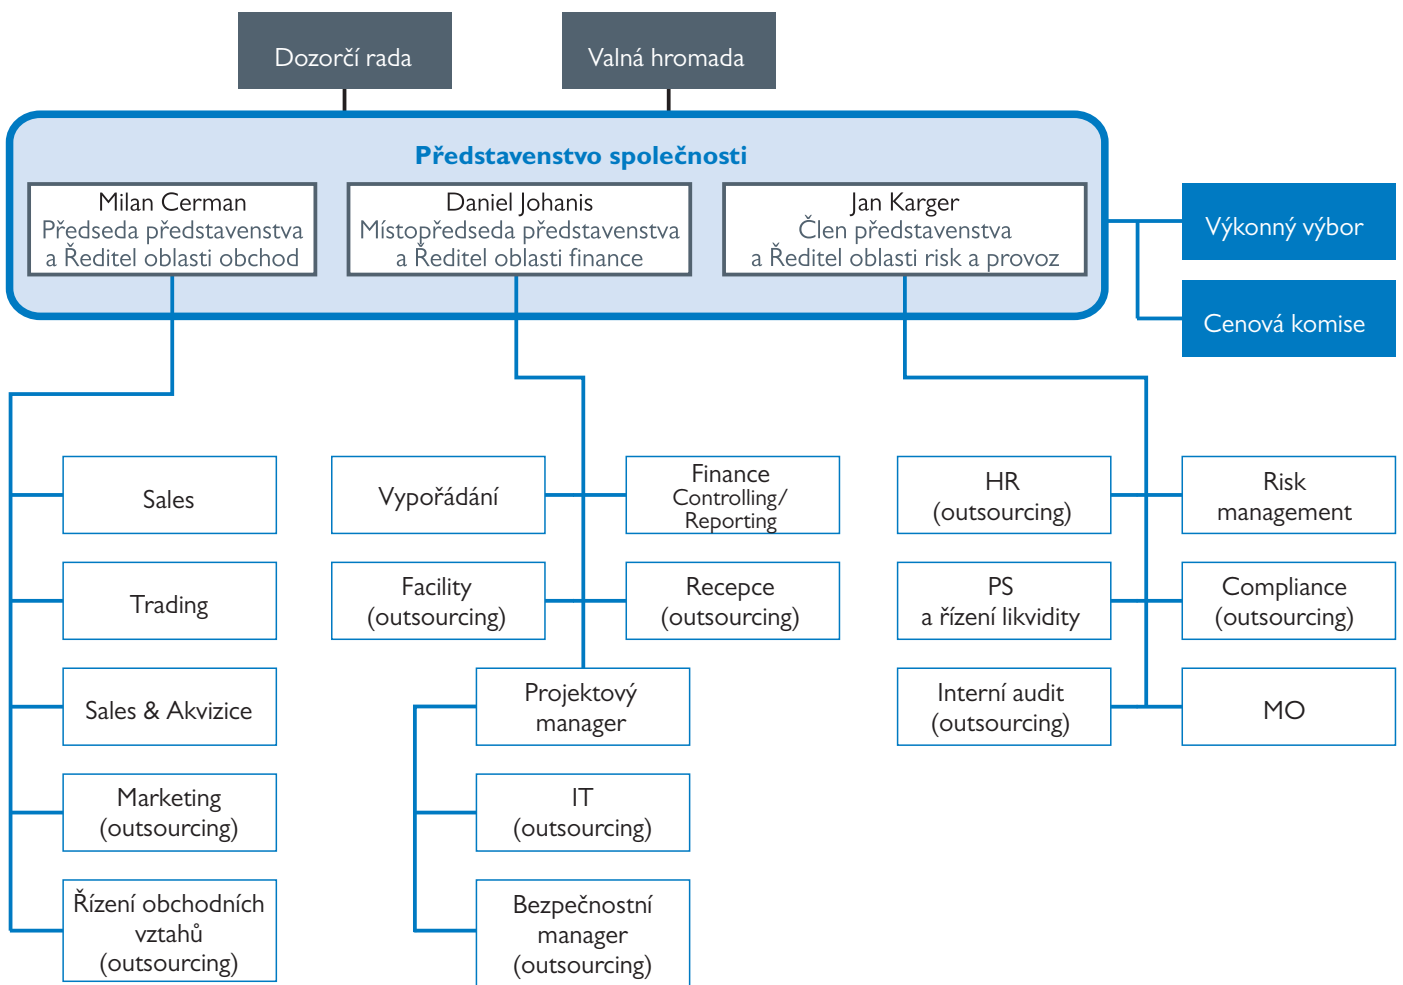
Dozorčí rada

Valná hromada

Představenstvo společnosti

Milan Cerman
Předseda představenstva
a Ředitel oblasti obchod

Daniel Johanis
Místopředseda představenstva
a Ředitel oblasti finance

Jan Karger
Člen představenstva
a Ředitel oblasti risk a provoz

Výkonný výbor

Cenová komise

Sales

Trading

Sales & Akvizice

Marketing
(outsourcing)

Řízení obchodních vztahů
(outsourcing)

Vypořádání

Finance
Controlling/
Reporting

Facility
(outsourcing)

Recepce
(outsourcing)

Projektový manager

IT
(outsourcing)

Bezpečnostní manager
(outsourcing)

HR
(outsourcing)

Risk management

PS
a řízení likvidity

Compliance
(outsourcing)

Interní audit
(outsourcing)

MO